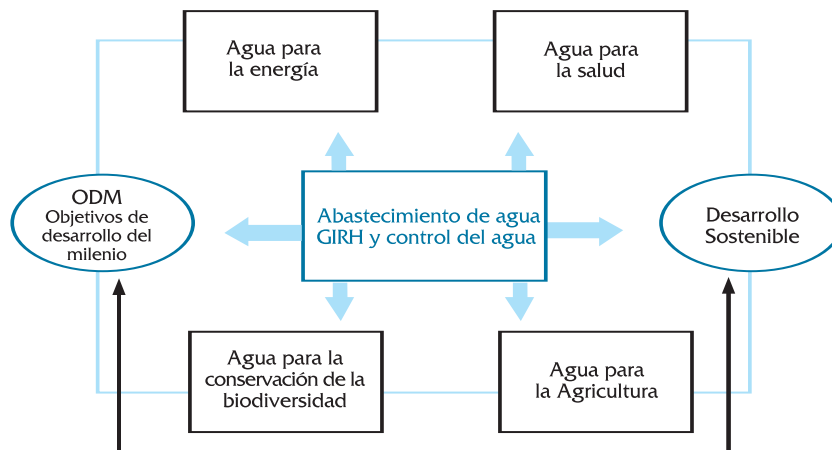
Agua para la energía

Agua para la salud

ODM
Objetivos de desarrollo del milenio

Abastecimiento de agua
GIRH y control del agua

Desarrollo Sostenible

Agua para la conservación de la biodiversidad

Agua para la Agricultura